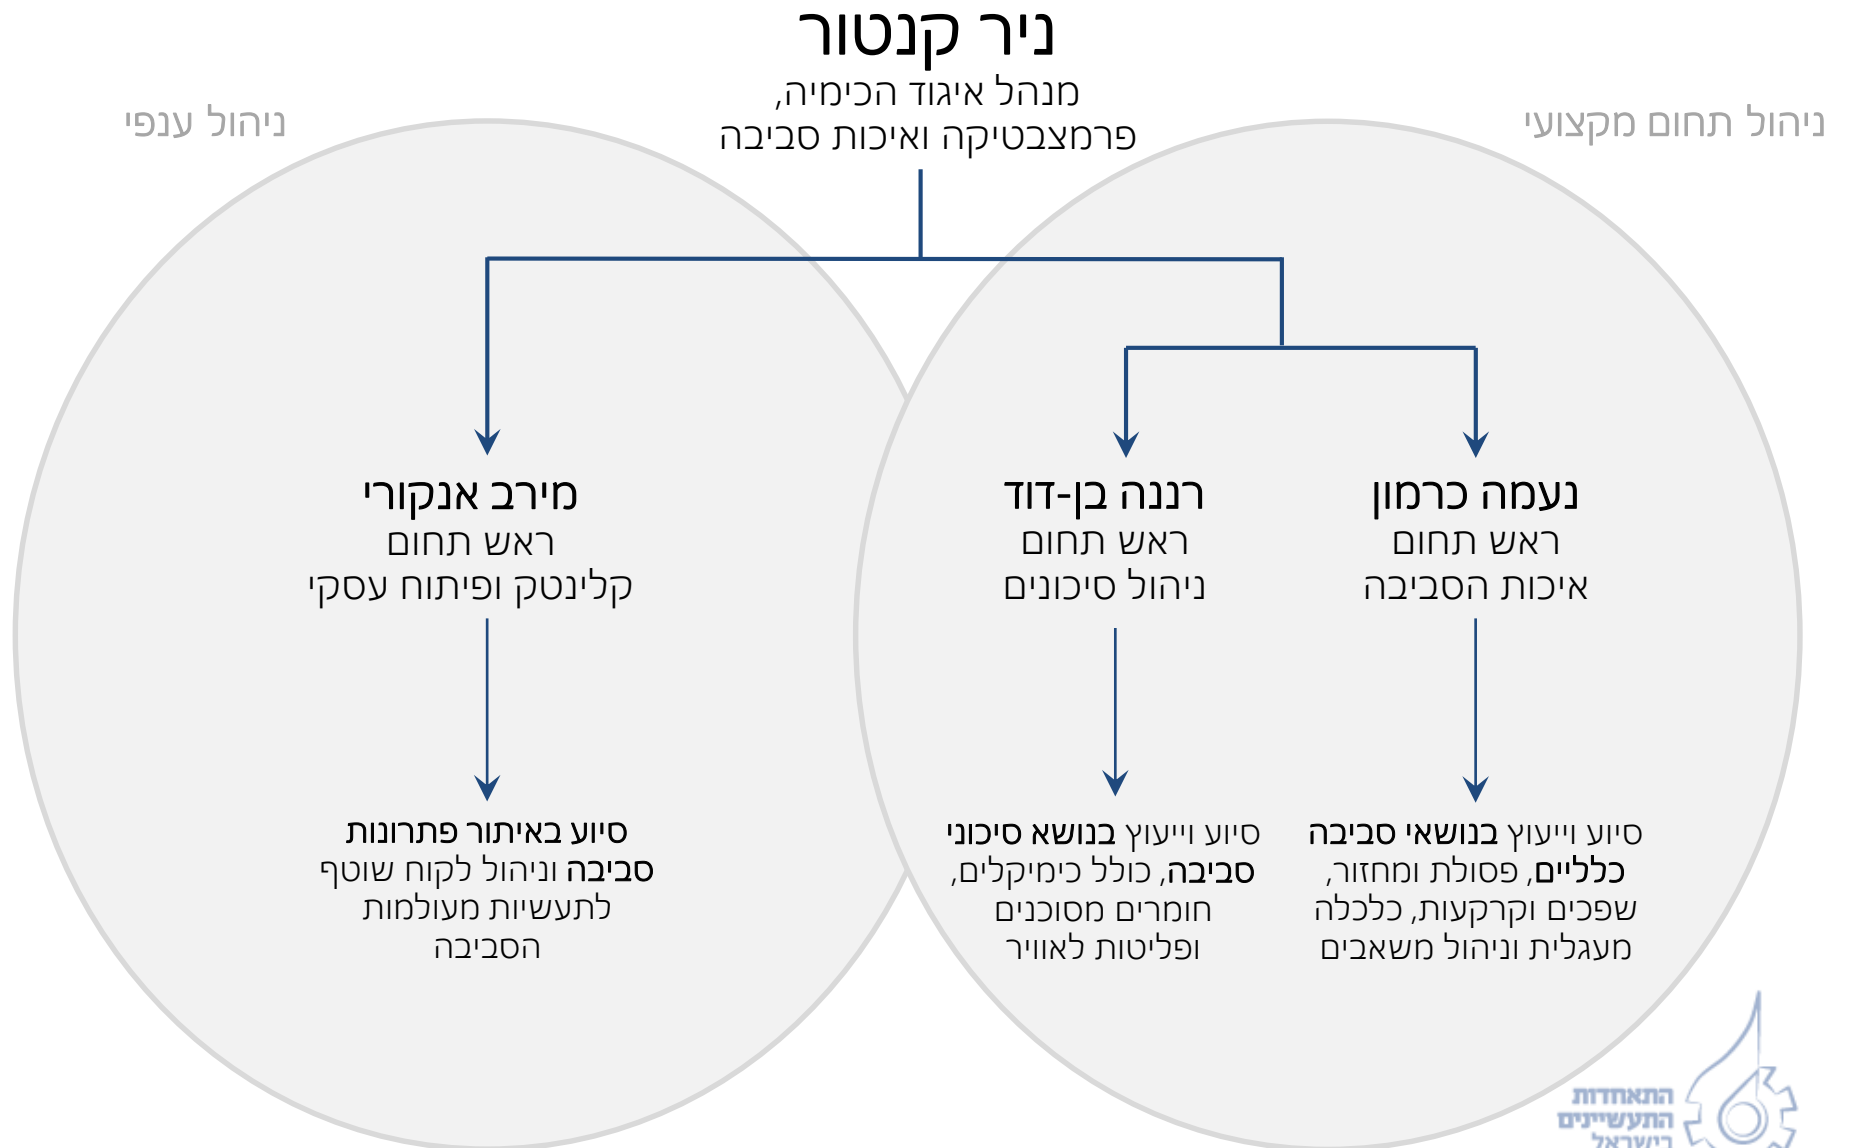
ניר קנטור
מנהל איגוד הכימיה, פרמצבטיקה ואיכות סביבה

ניהול תחום מקצועי

ניהול ענפי

נעמה כרמון
ראש תחום
איכות הסביבה

רננה בן-דוד
ראש תחום
ניהול סיכונים

מירב אנקורי
ראש תחום
קלינטק ופיתוח עסקי

סיוע וייעוץ בנושאי סביבה כלליים, פסולת ומחזור, שפכים וקרקעות, כלכלה מעגלית וניהול משאבים

סיוע וייעוץ בנושא סיכוני סביבה, כולל כימיקלים, חומרים מסוכנים ופליטות לאוויר

סיוע באיתור פתרונות סביבה וניהול לקוח שוטף לתעשיות מעולמות הסביבה

התאחדות התעשיינים בישראל